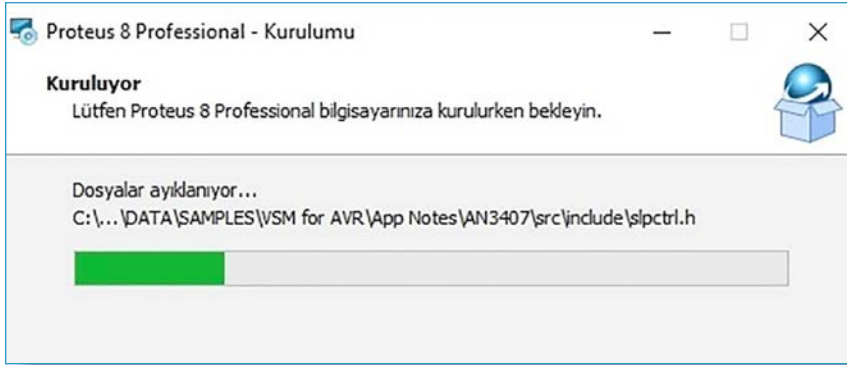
Proteus 8 Professional - Kurulumu

Kuruluyor
Lütfen Proteus 8 Professional bilgisayarınıza kurulurken bekleyin.

Dosyalar ayıklanıyor...
C:\...\DATA\SAMPLES\VSM for AVR\App Notes\AN3407\src\include\slpctrl.h